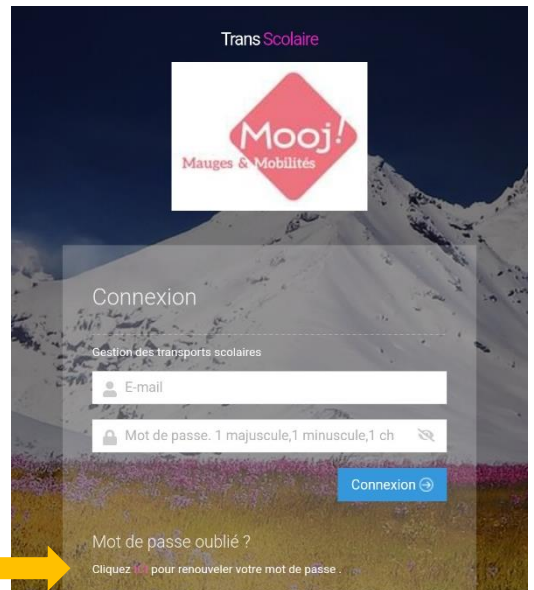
Trans Scolaire

Mooj!
Mauges & Mobilités

Connexion

Gestion des transports scolaires

E-mail

Mot de passe. 1 majuscule,1 minuscule,1 ch

Connexion

Mot de passe oublié ?

Cliquez ici pour renouveler votre mot de passe .